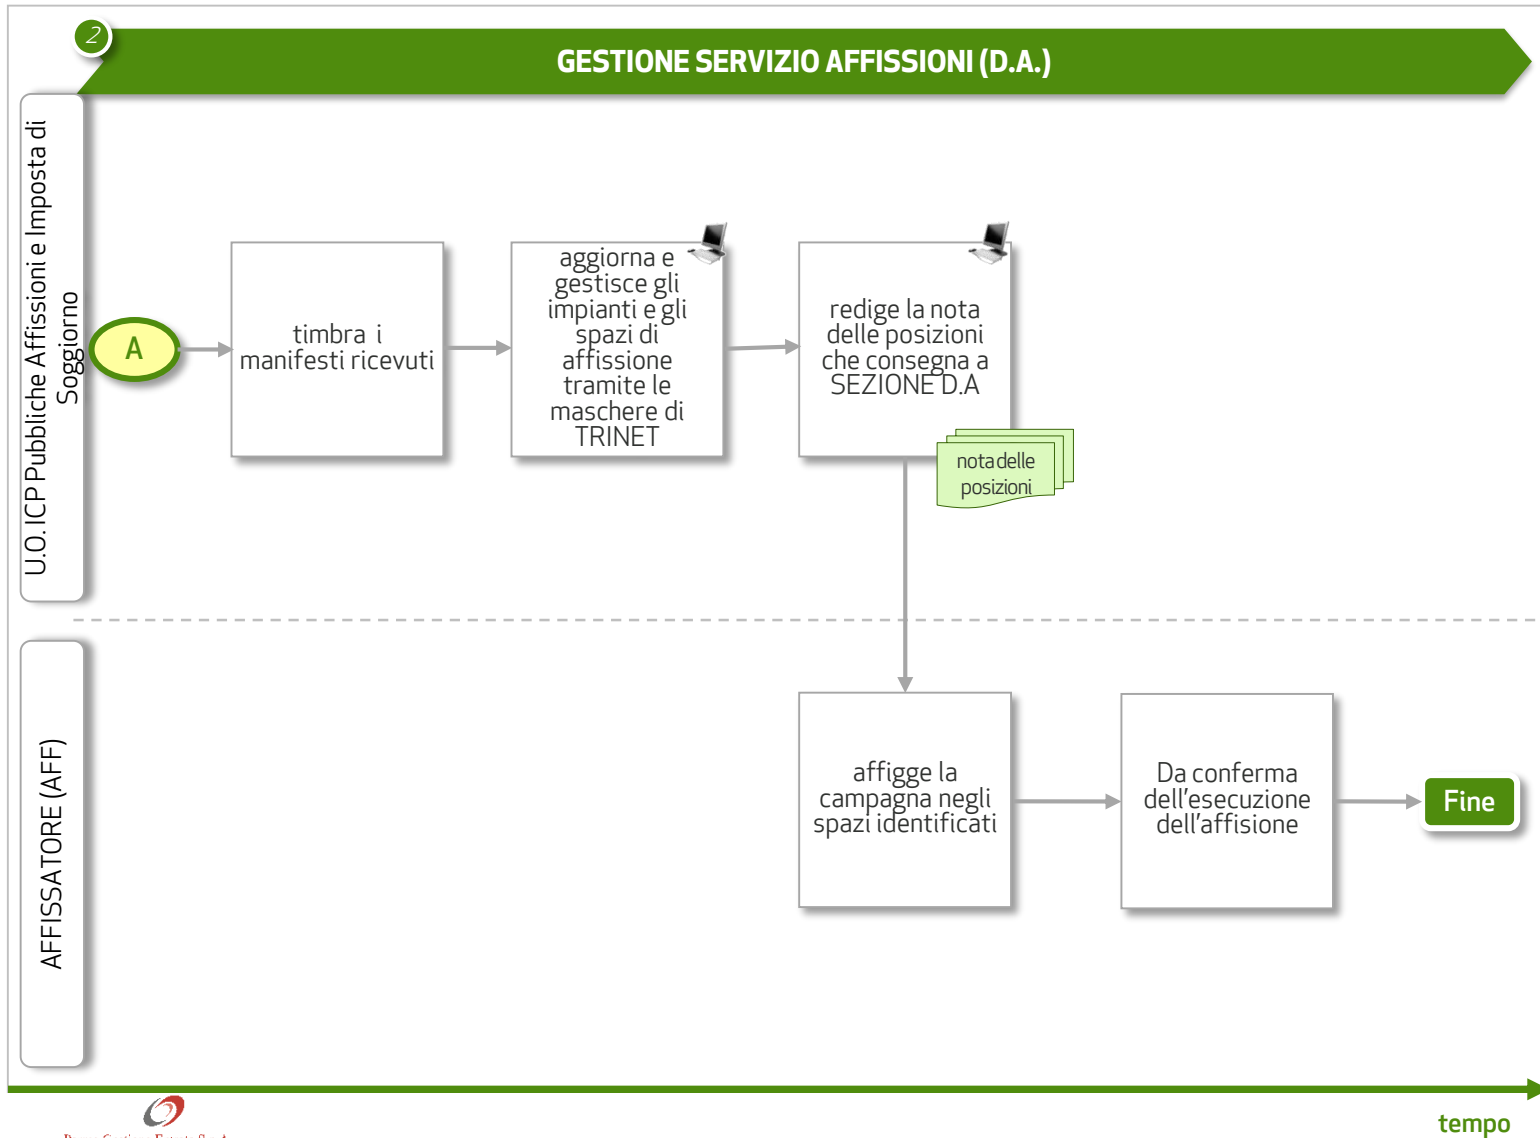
2

GESTIONE SERVIZIO AFFISSIONI (D.A.)

U.O.ICP Pubbliche Affissioni e Imposta di Soggiorno

A

timbra i manifesti ricevuti

aggiorna e gestisce gli impianti e gli spazi di affissione tramite le maschere di TRINET

redige la nota delle posizioni che consegna a SEZIONE D.A

nota delle posizioni

AFFISSATORE (AFF)

affigge la campagna negli spazi identificati

Da conferma dell'esecuzione dell'affisione

Fine

tempo

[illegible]